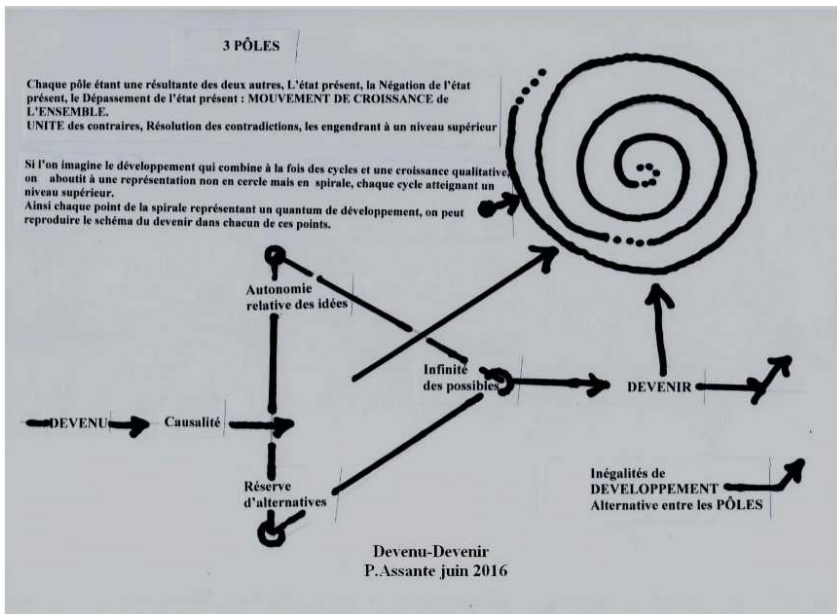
3 PÔLES

Chaque pôle étant une résultante des deux autres, L'état présent, la Négation de l'état présent, le Dépassement de l'état présent : MOUVEMENT DE CROISSANCE de L'ENSEMBLE.
UNITE des contraires, Résolution des contradictions, les engendrant à un niveau supérieur

Si l'on imagine le développement qui combine à la fois des cycles et une croissance qualitative, on aboutit à une représentation non en cercle mais en spirale, chaque cycle atteignant un niveau supérieur.
Ainsi chaque point de la spirale représentant un quantum de développement, on peut reproduire le schéma du devenir dans chacun de ces points.

Autonomie relative des idées

Infinité des possibles

DEVENIR

DEVENU

Causalité

Réserve d'alternatives

Inégalités de DEVELOPPEMENT Alternative entre les PÔLES

Devenu-Devenir
P.Assante juin 2016